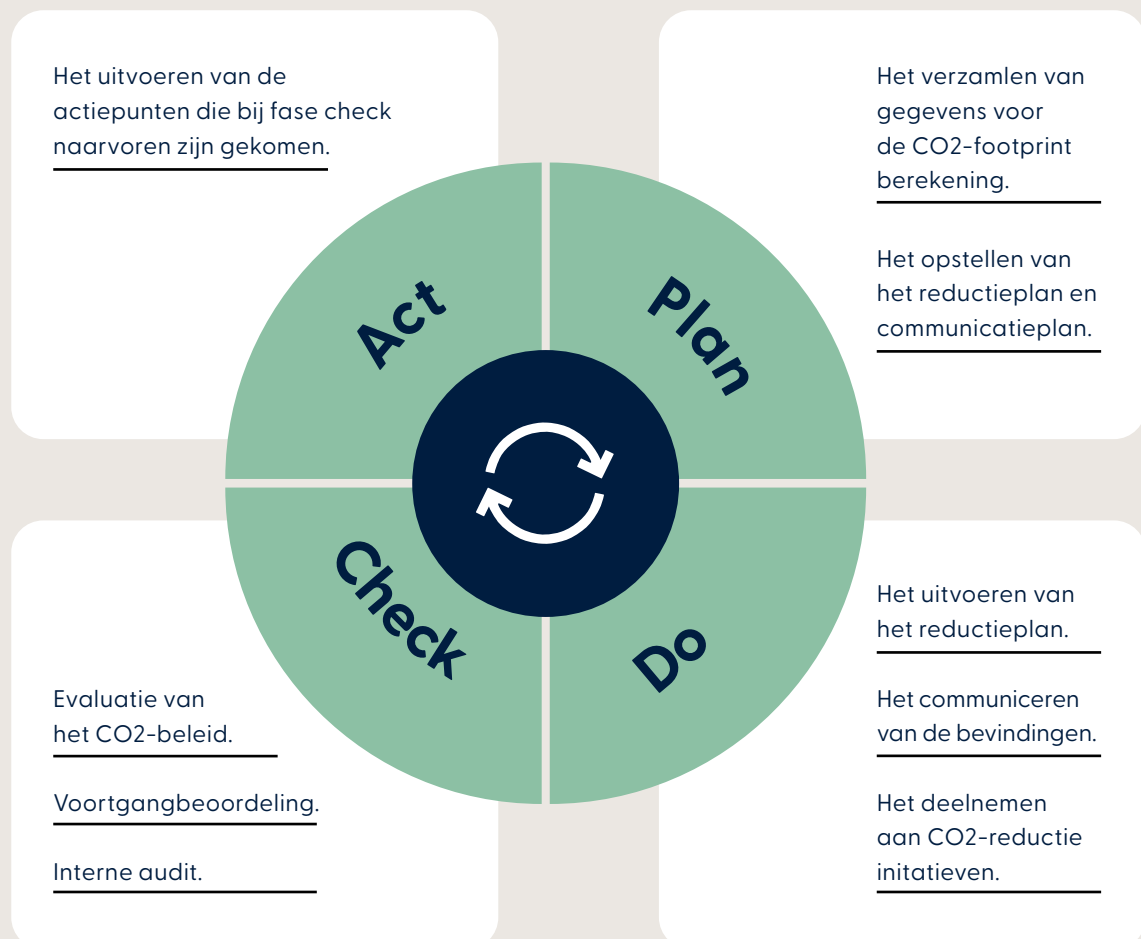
Het uitvoeren van de actiepunten die bij fase check naarvoren zijn gekomen.

Het verzamlen van gegevens voor de CO2-footprint berekening.

Het opstellen van het reductieplan en communicatieplan.

Act

Plan

Check

Do

Evaluatie van het CO2-beleid.

Voortgangbeoordeling.

Interne audit.

Het uitvoeren van het reductieplan.

Het communiceren van de bevindingen.

Het deelnemen aan CO2-reductie initatieven.